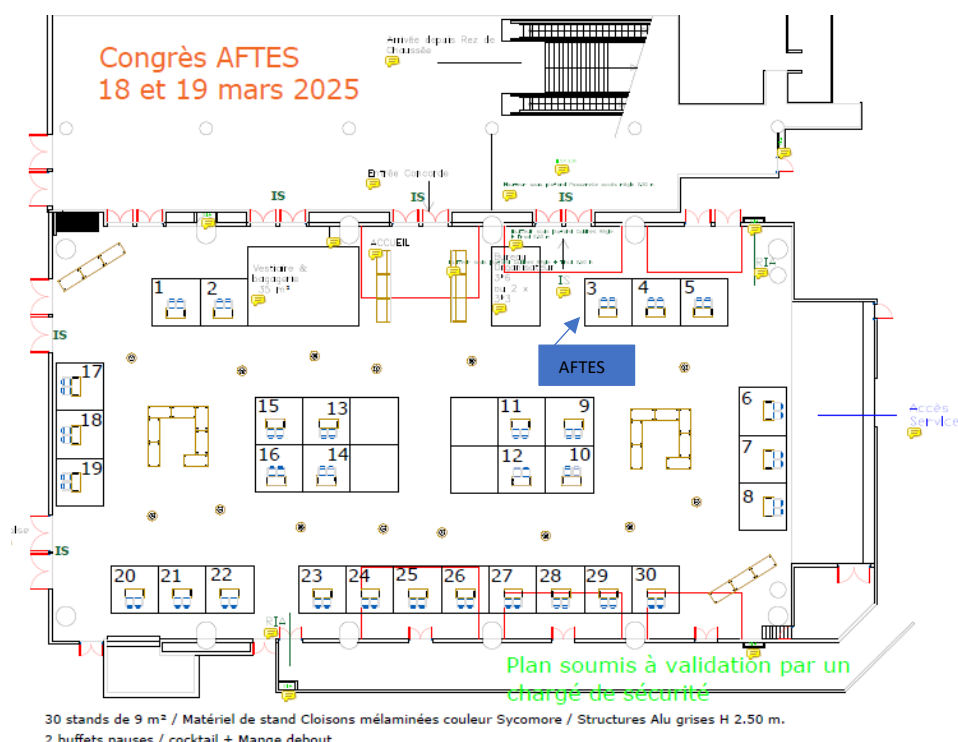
Congrès AFTES
18 et 19 mars 2025

Arrivée depuis Rez de Chaussée

Entrée Concorde

IS

IS

IS

IS

IS

ACCUEIL

Vestiaire & bagagerie 35 m²

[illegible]

RIA

RIA

1 2 3 4 5

AFTES

17 18 19

15 13 16 14

11 9 12 10

6 7 8

Accès Service

20 21 22

23 24 25 26 27 28 29 30

Plan soumis à validation par un chargé de sécurité

30 stands de 9 m² / Matériel de stand Cloisons mélaminées couleur Sycomore / Structures Alu grises H 2.50 m.
2 buffets pauses / cocktail + Mange debout